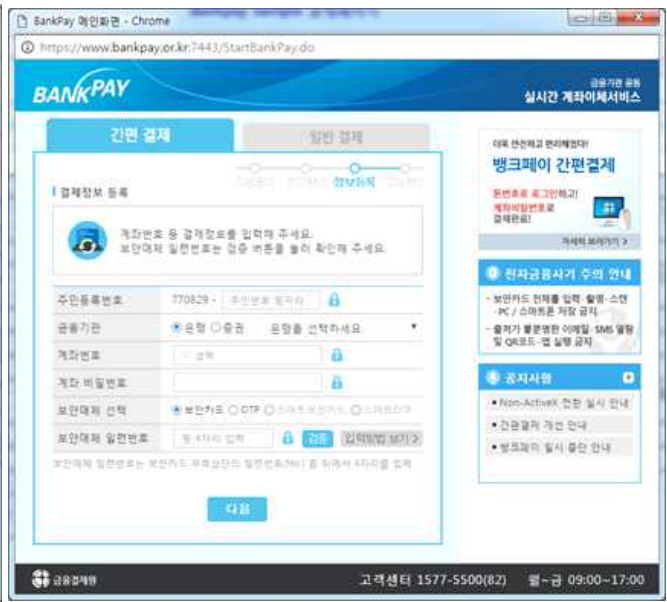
BankPay 메인화면 - Chrome

https://www.bankpay.or.kr:7443/StartBankPay.do

BANKPAY

금융기관 공동
실시간 계좌이체서비스

간편 결제

일반 결제

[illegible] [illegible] 정보등록 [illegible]

결제정보 등록

계좌번호 등 결제정보를 입력해 주세요.
보안매체 일련번호는 검증 버튼을 눌러 확인해 주세요.

| 주민등록번호 | 770829 - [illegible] |
|---|---|
| 금융기관 | 은행 증권 은행을 선택하세요. |
| 계좌번호 | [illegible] |
| 계좌 비밀번호 | |
| 보안매체 선택 | 보안카드 OTP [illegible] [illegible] |
| 보안매체 일련번호 | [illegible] 검증 입력방법 보기 > |

보안매체 일련번호는 보안카드 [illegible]

다음

더욱 안전하고 편리해졌다!
뱅크페이 간편결제
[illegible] 로그인하고!
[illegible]
결제완료!
자세히 보러가기 >

전자금융사기 주의 안내
· 보안카드 전체를 입력·촬영·스캔 · PC / 스마트폰 저장 금지
· 출처가 불분명한 이메일·SMS 열람 및 QR코드·앱 설치 금지

공지사항
· Non-ActiveX 전환 실시 안내
· 간편결제 개선 안내
· 뱅크페이 일시 중단 안내

금융결제원

고객센터 1577-5500(82) 월~금 09:00~17:00